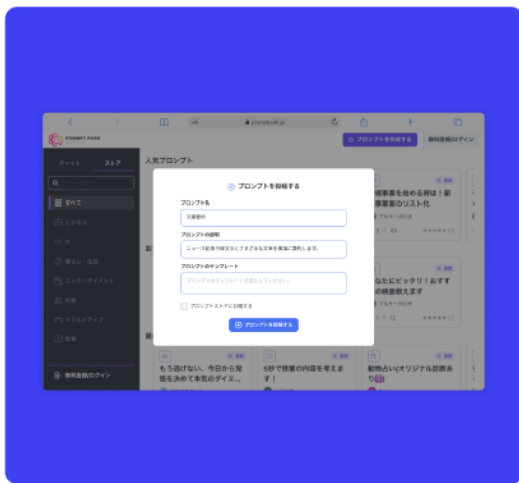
PROMPT PARK
promptpark.jp
プロンプトを作成する
無料登録/ログイン
チャット
ストア
すべて
ビジネス
IT
暮らし・生活
エンターテイメント
教育
クリエイティブ
趣味
無料登録/ログイン
人気プロンプト
プロンプトを投稿する
プロンプト名
文章要約
プロンプトの説明
ニュース記事や論文などさまざまな文章を簡潔に要約します。
プロンプトのテンプレート
プロンプトのテンプレートを記入してください。
プロンプトストアに公開する
プロンプトを投稿する
副業事業を始める時は！新規事業案のリスト化
プルキー＠社員
なたにピッタリ！おすすめの映画教えます
もう逃げない、今日から覚悟を決めて本気のダイエ...
5秒で授業の内容を教えます！
動物占い(オリジナル診断あり)